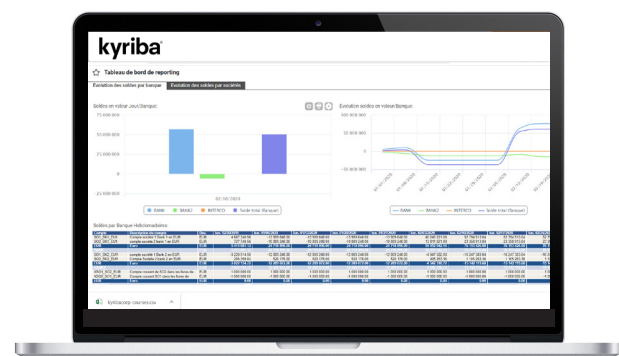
kyriba

Tableau de bord de reporting

Evolution des soldes par banque | Evolution des soldes par société

Soldes en valeur Jour/Banque:

75 000 000
50 000 000
25 000 000
0
-25 000 000

02/10/2020

BANK | BANK2 | INTERCO | Solde total (Banque)

Evolution soldes en valeur/Banque:

100 000 000
50 000 000
0
-50 000 000

BANK | BANK2 | INTERCO | Solde total (Banque)

Soldes par Banque Hebdomadaires

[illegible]

kyribacorp-courses.csv